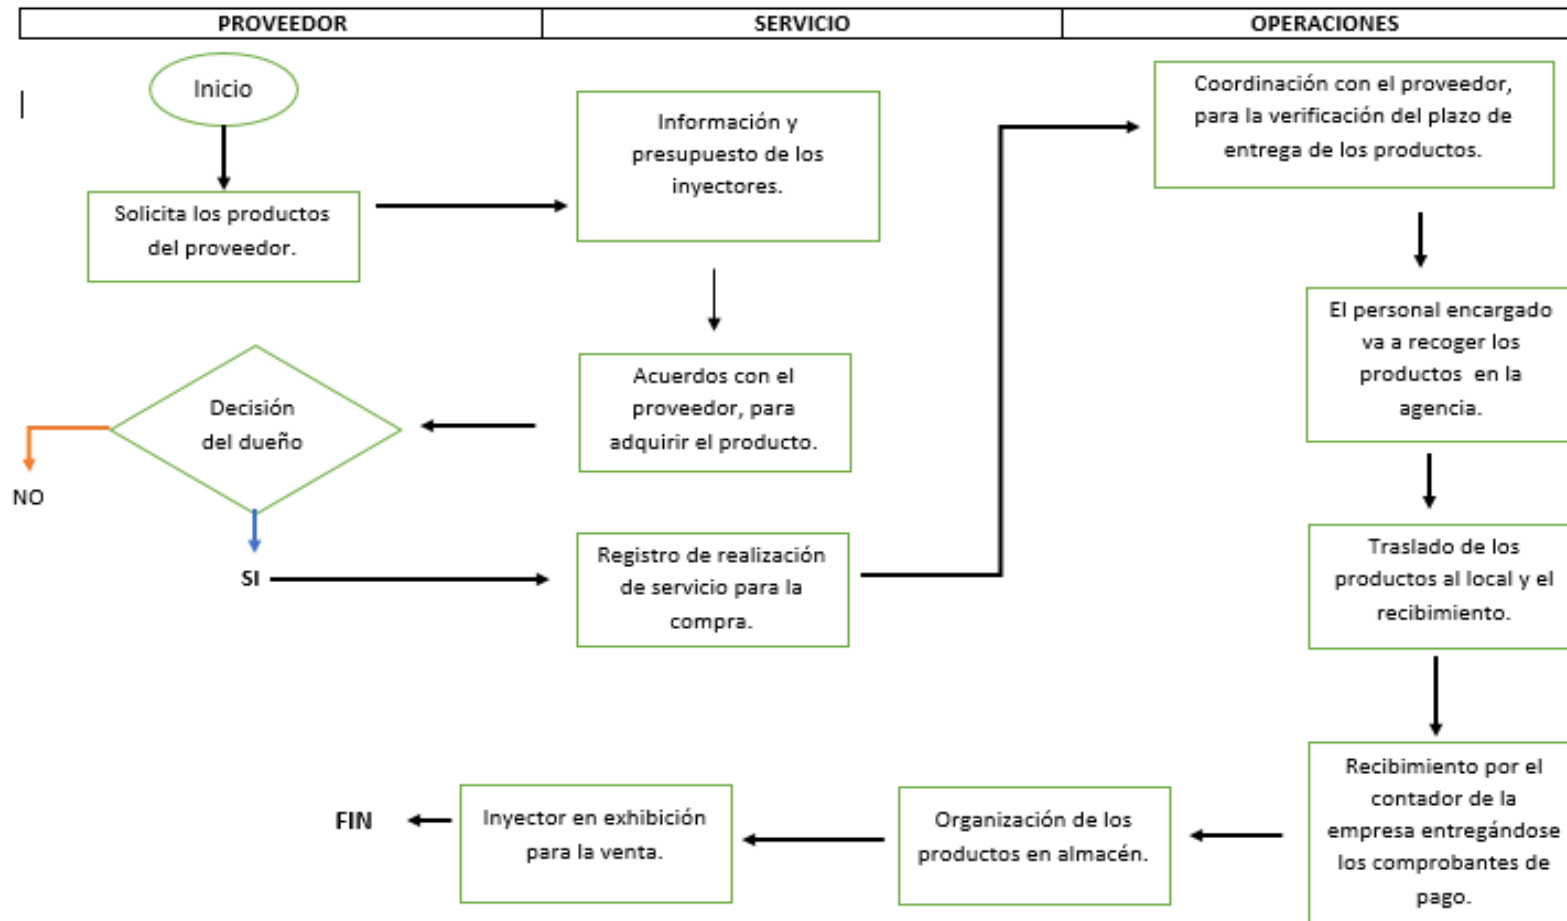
| PROVEEDOR | SERVICIO | OPERACIONES |
|---|---|---|

Inicio

Solicita los productos del proveedor.

Información y presupuesto de los inyectores.

Acuerdos con el proveedor, para adquirir el producto.

Decisión del dueño

NO

SI

Registro de realización de servicio para la compra.

Coordinación con el proveedor, para la verificación del plazo de entrega de los productos.

El personal encargado va a recoger los productos en la agencia.

Traslado de los productos al local y el recibimiento.

Recibimiento por el contador de la empresa entregándose los comprobantes de pago.

Organización de los productos en almacén.

Inyector en exhibición para la venta.

FIN